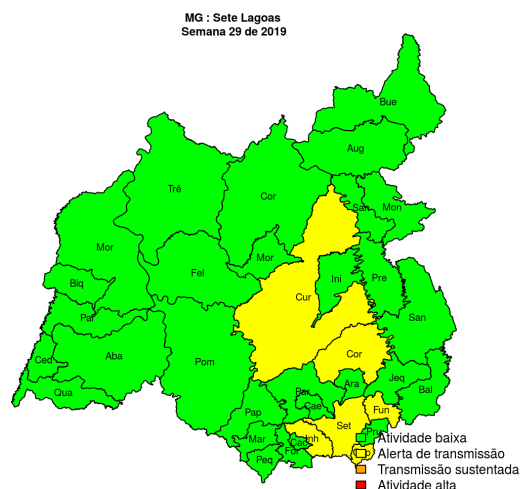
MG : Sete Lagoas
Semana 29 de 2019

Bue
Aug
Trê
Cor
San
Mon
Mor
Mor
Ini
Pre
Biq
Fel
Cur
San
Par
Ced
Aba
Cor
Pom
Ara
Jeq
Bal
Qua
Pap
Cae
Fun
Mar
Set
Pru
Inh
Peq
For
Cac

Atividade baixa
Alerta de transmissão
Transmissão sustentada
Atividade alta